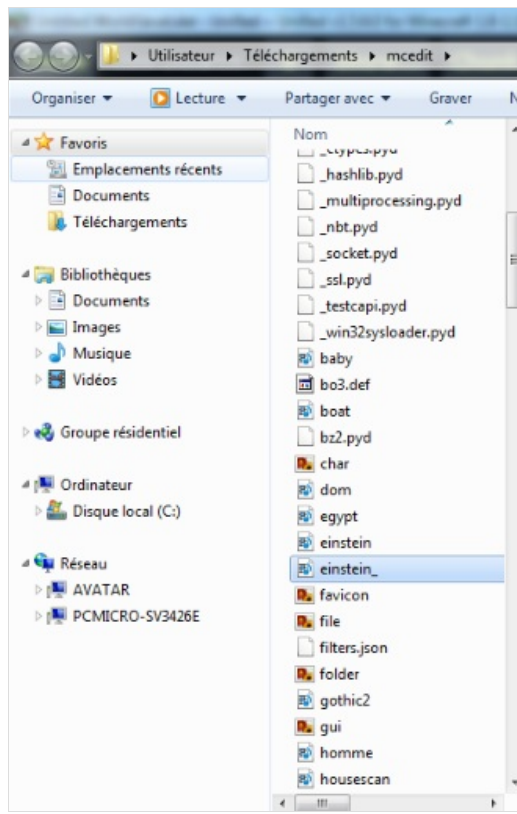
Utilisateur ▸ Téléchargements ▸ mcedit ▸

Organiser ▾ Lecture ▾ Partager avec ▾ Graver N

Favoris
Emplacements récents
Documents
Téléchargements

Bibliothèques
Documents
Images
Musique
Vidéos

Groupe résidentiel

Ordinateur
Disque local (C:)

Réseau
AVATAR
PCMICRO-SV3426E

Nom
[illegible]
_hashlib.pyd
_multiprocessing.pyd
_nbt.pyd
_socket.pyd
_ssl.pyd
_testcapi.pyd
_win32sysloader.pyd
baby
bo3.def
boat
bz2.pyd
char
dom
egypt
einstein
einstein_
favicon
file
filters.json
folder
gothic2
gui
homme
housescan